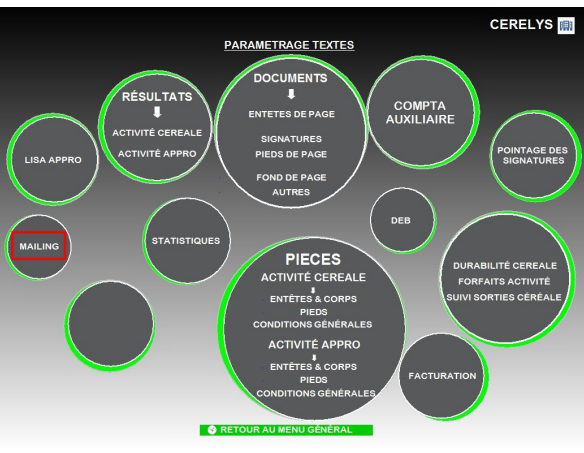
CERELYS

PARAMETRAGE TEXTES

RÉSULTATS
⬇
ACTIVITÉ CEREALE
ACTIVITÉ APPRO

DOCUMENTS
⬇
ENTETES DE PAGE
SIGNATURES
PIEDS DE PAGE
FOND DE PAGE
AUTRES

COMPTA AUXILIAIRE

LISA APPRO

POINTAGE DES SIGNATURES

MAILING

STATISTIQUES

DEB

PIECES
ACTIVITÉ CEREALE
⬇
ENTÊTES & CORPS
PIEDS
CONDITIONS GÉNÉRALES
ACTIVITÉ APPRO
⬇
ENTÊTES & CORPS
PIEDS
CONDITIONS GÉNÉRALES

DURABILITÉ CEREALE
FORFAITS ACTIVITÉ
SUIVI SORTIES CÉRÉALE

FACTURATION

RETOUR AU MENU GÉNÉRAL